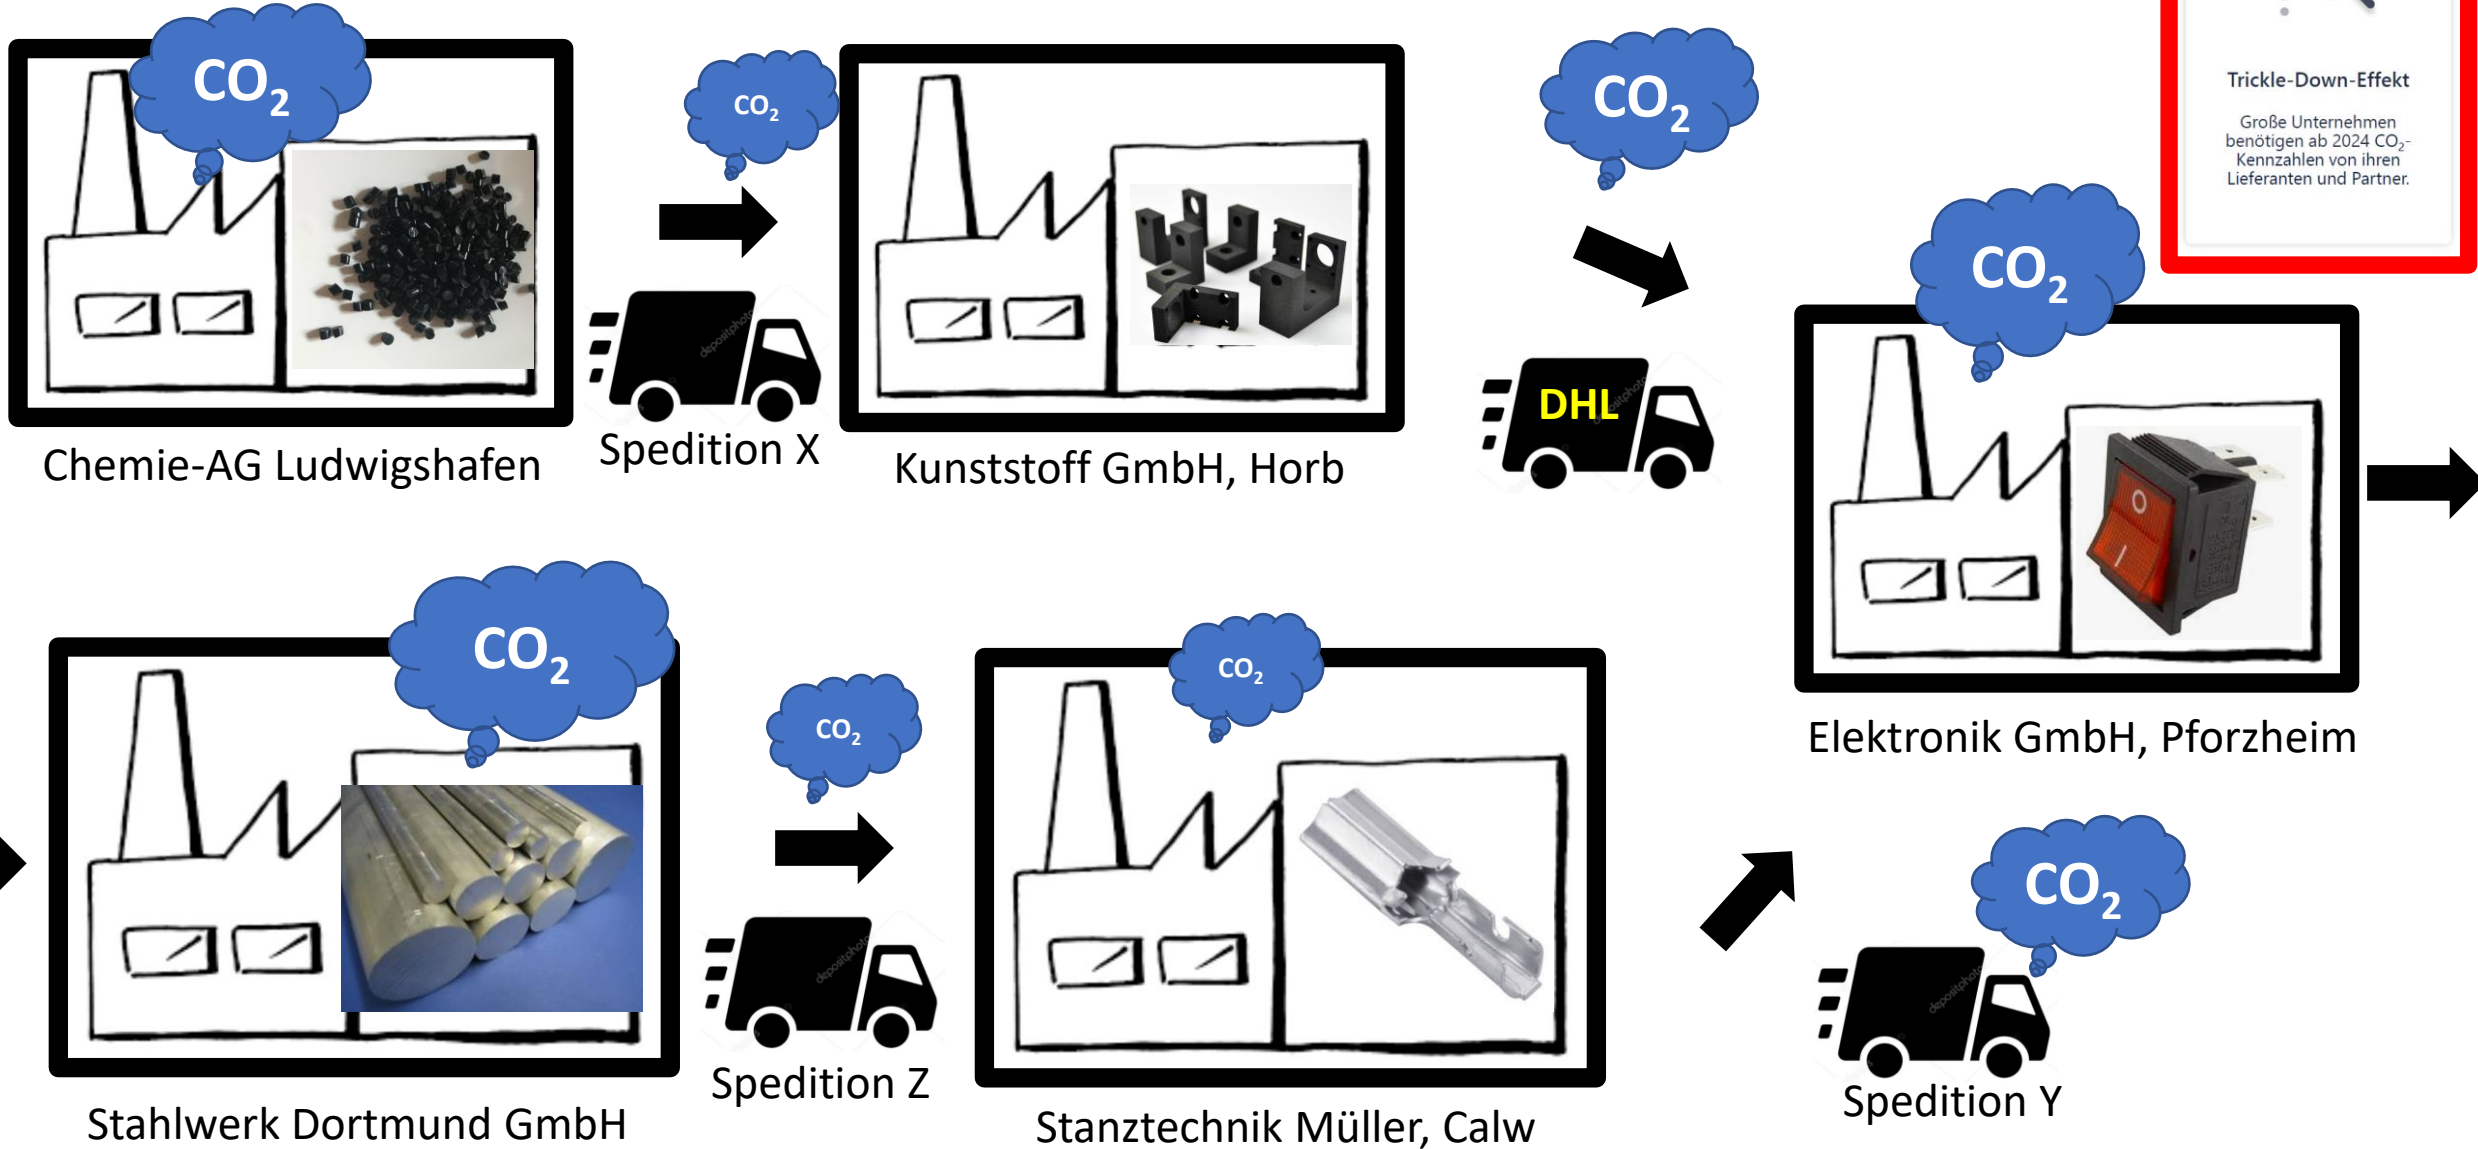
$CO_2$

$CO_2$

$CO_2$

Trickle-Down-Effekt

Große Unternehmen benötigen ab 2024 $CO_2$-Kennzahlen von ihren Lieferanten und Partner.

$CO_2$

Chemie-AG Ludwigshafen

Spedition X

Kunststoff GmbH, Horb

DHL

Elektronik GmbH, Pforzheim

$CO_2$

$CO_2$

$CO_2$

$CO_2$

Stahlwerk Dortmund GmbH

Spedition Z

Stanztechnik Müller, Calw

Spedition Y